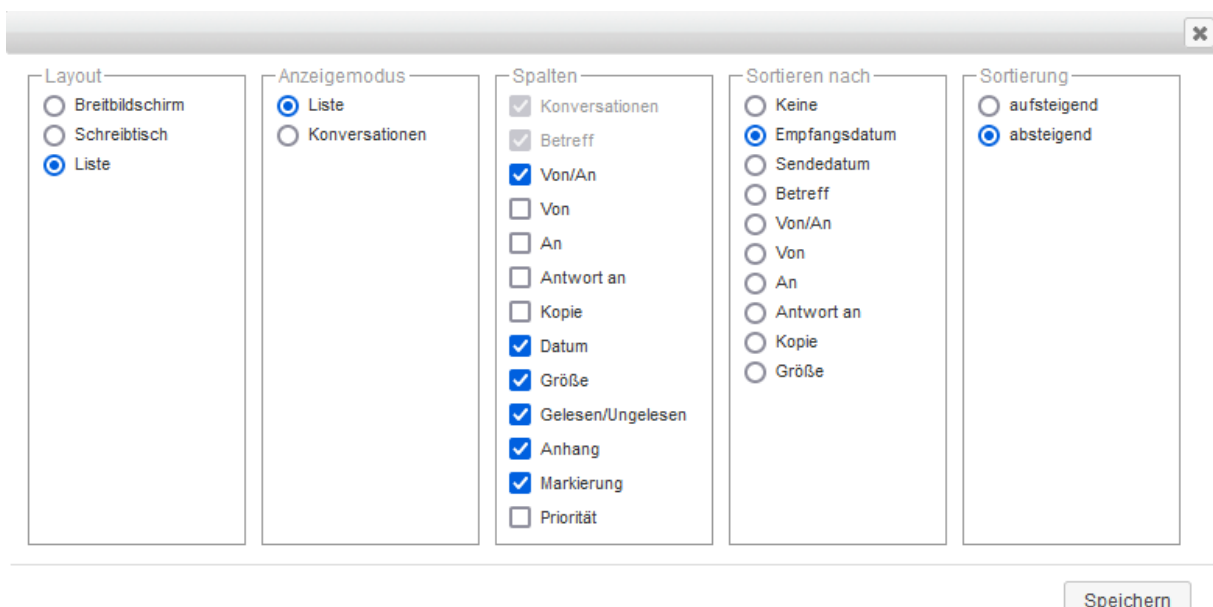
Layout
Breitbildschirm
Schreibtisch
Liste

Anzeigemodus
Liste
Konversationen

Spalten
Konversationen
Betreff
Von/An
Von
An
Antwort an
Kopie
Datum
Größe
Gelesen/Ungelesen
Anhang
Markierung
Priorität

Sortieren nach
Keine
Empfangsdatum
Sendedatum
Betreff
Von/An
Von
An
Antwort an
Kopie
Größe

Sortierung
aufsteigend
absteigend

Speichern